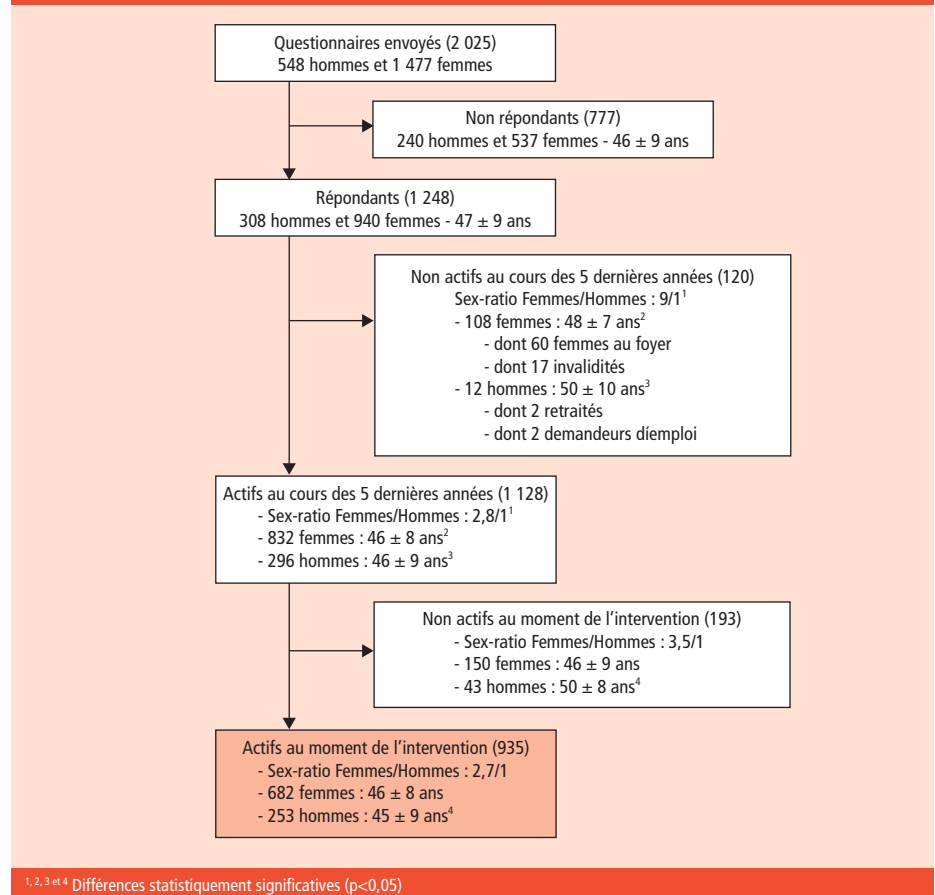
Questionnaires envoyés (2 025)
548 hommes et 1 477 femmes

Non répondants (777)
240 hommes et 537 femmes - 46 $\pm$ 9 ans

Répondants (1 248)
308 hommes et 940 femmes - 47 $\pm$ 9 ans

Non actifs au cours des 5 dernières années (120)
Sex-ratio Femmes/Hommes : 9/1$^1$
- 108 femmes : 48 $\pm$ 7 ans$^2$
- dont 60 femmes au foyer
- dont 17 invalidités
- 12 hommes : 50 $\pm$ 10 ans$^3$
- dont 2 retraités
- dont 2 demandeurs díemploi

Actifs au cours des 5 dernières années (1 128)
- Sex-ratio Femmes/Hommes : 2,8/1$^1$
- 832 femmes : 46 $\pm$ 8 ans$^2$
- 296 hommes : 46 $\pm$ 9 ans$^3$

Non actifs au moment de l'intervention (193)
- Sex-ratio Femmes/Hommes : 3,5/1
- 150 femmes : 46 $\pm$ 9 ans
- 43 hommes : 50 $\pm$ 8 ans$^4$

Actifs au moment de l'intervention (935)
- Sex-ratio Femmes/Hommes : 2,7/1
- 682 femmes : 46 $\pm$ 8 ans
- 253 hommes : 45 $\pm$ 9 ans$^4$

$^{1, 2, 3 \text{ et } 4}$ Différences statistiquement significatives (p<0,05)